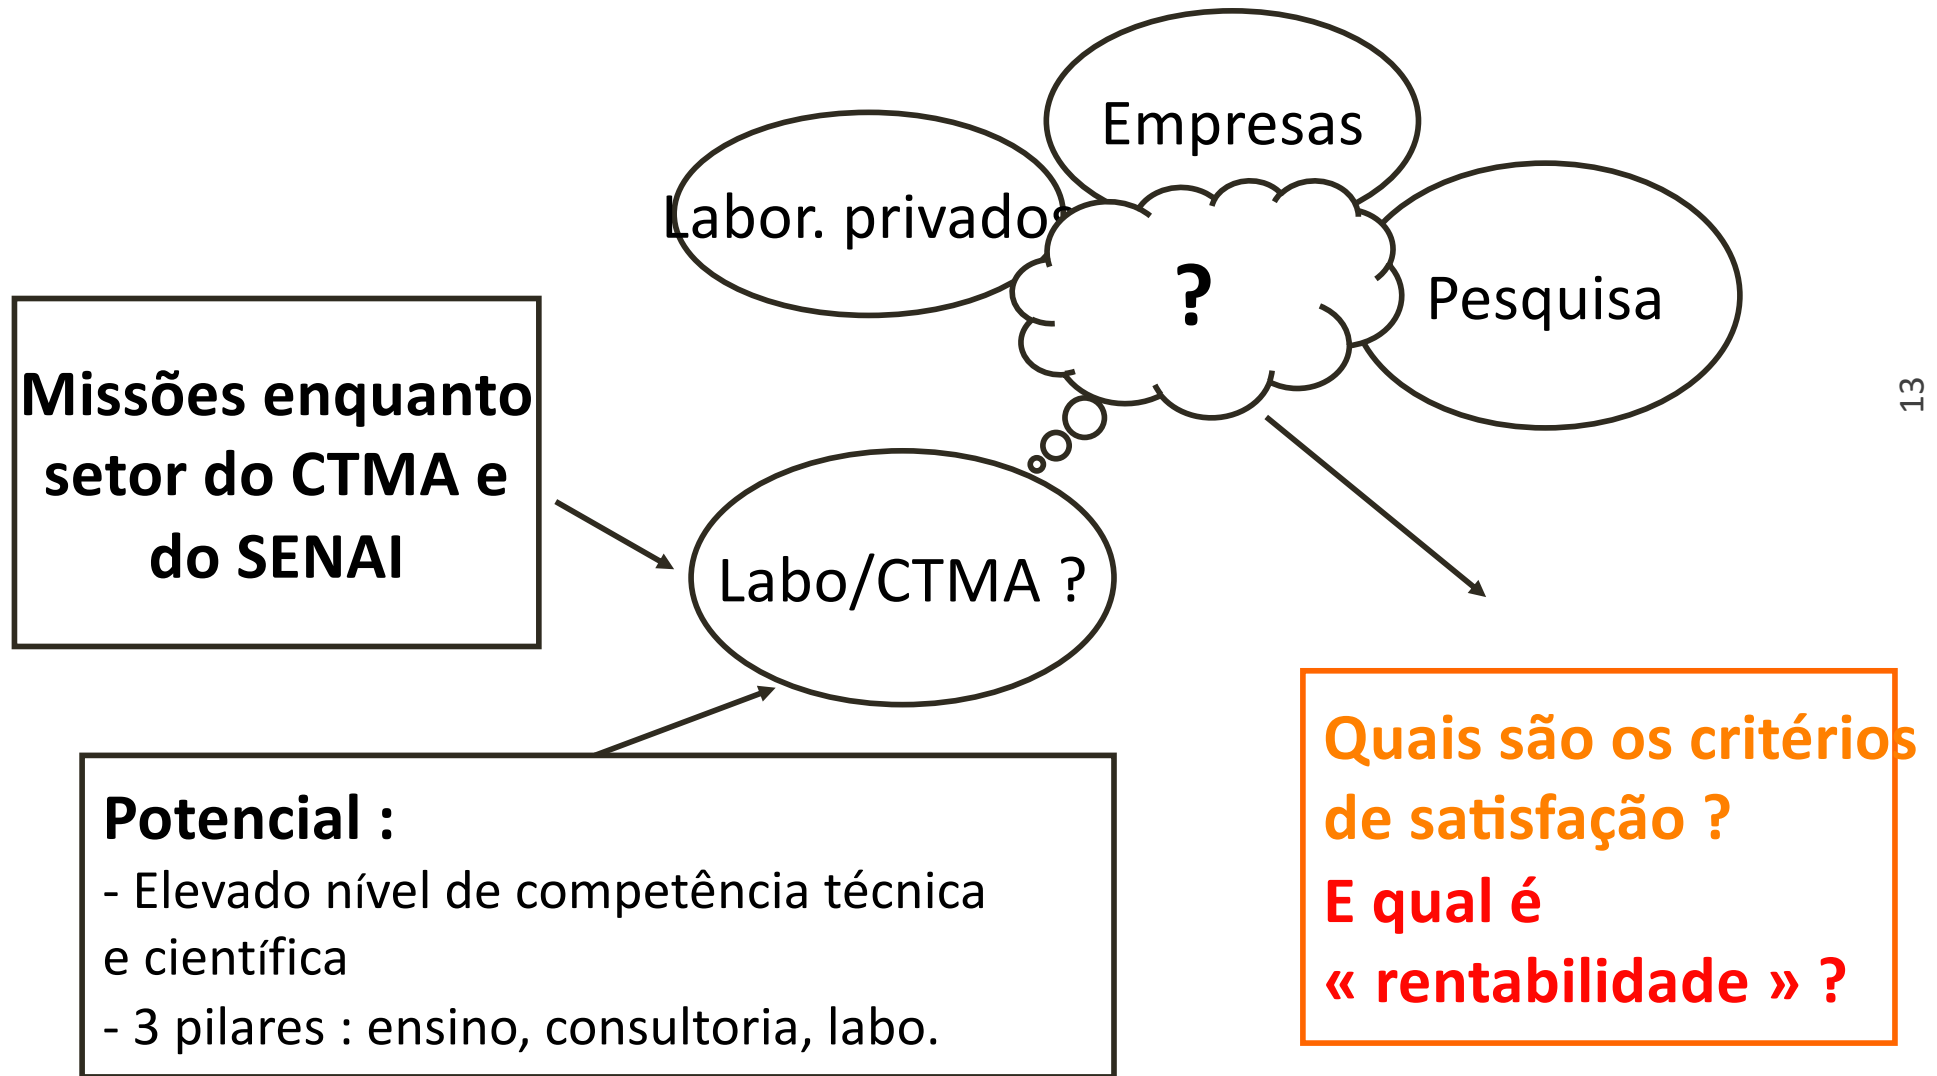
Empresas

Labor. privados

?

Pesquisa

13

Missões enquanto setor do CTMA e do SENAI

Labo/CTMA ?

Potencial :
- Elevado nível de competência técnica e científica
- 3 pilares : ensino, consultoria, labo.

Quais são os critérios de satisfação ?
E qual é « rentabilidade » ?